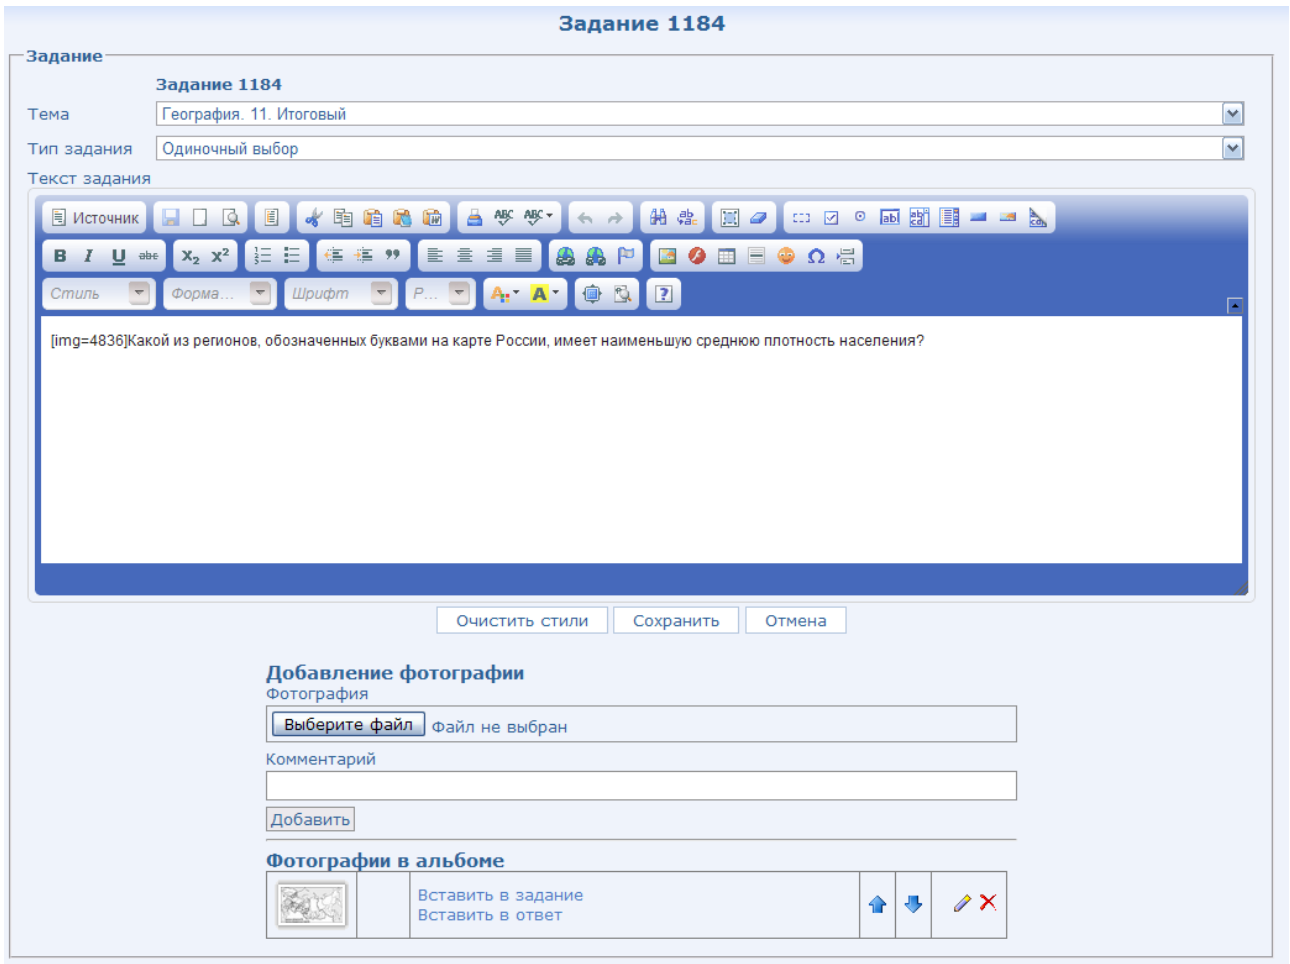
Задание 1184

Задание

Задание 1184

Тема
География. 11. Итоговый

Тип задания
Одиночный выбор

Текст задания

Источник

B I U abc $x_2$ $x^2$

Стиль Форма... Шрифт Р...

[img=4836]Какой из регионов, обозначенных буквами на карте России, имеет наименьшую среднюю плотность населения?

Очистить стили Сохранить Отмена

Добавление фотографии
Фотография
Выберите файл Файл не выбран
Комментарий

Добавить

Фотографии в альбоме

| | | Вставить в задание<br>Вставить в ответ | | | |
|---|---|---|---|---|---|